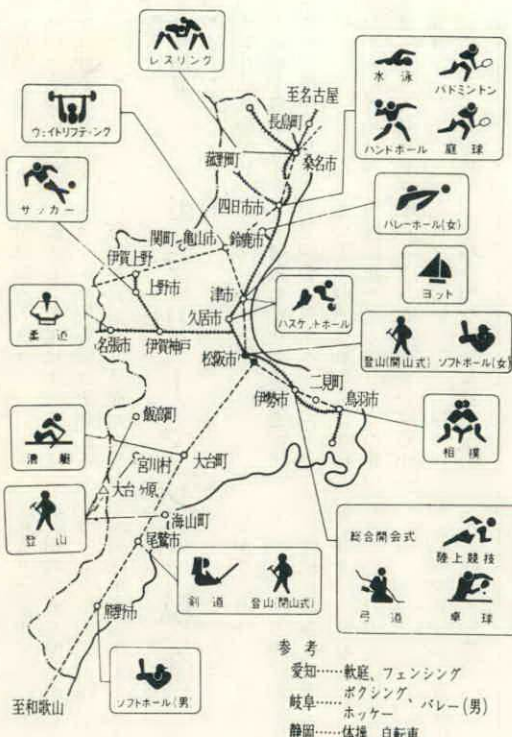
レスリング

至名古屋

水泳　バドミントン
ハンドボール　庭球

ウェイトリフティング

長島町
桑名市
菰野町
四日市市

サッカー

バレーボール(女)

関町　亀山市　鈴鹿市
伊賀上野
上野市

ヨット

柔道

津市
久居市
名張市　伊賀神戸

バスケットボール

登山(開山式)　ソフトボール(女)

松阪市
二見町
伊勢市　鳥羽市

飯高町

相撲

漕艇

宮川村　大台町
大台ヶ原

登山

海山町
尾鷲市

総合開会式　陸上競技
弓道　卓球

剣道　登山(開山式)

熊野市

ソフトボール(男)

参考
愛知……軟庭、フェンシング
岐阜……ボクシング、バレー(男)、ホッケー
静岡……体操、自転車

至和歌山